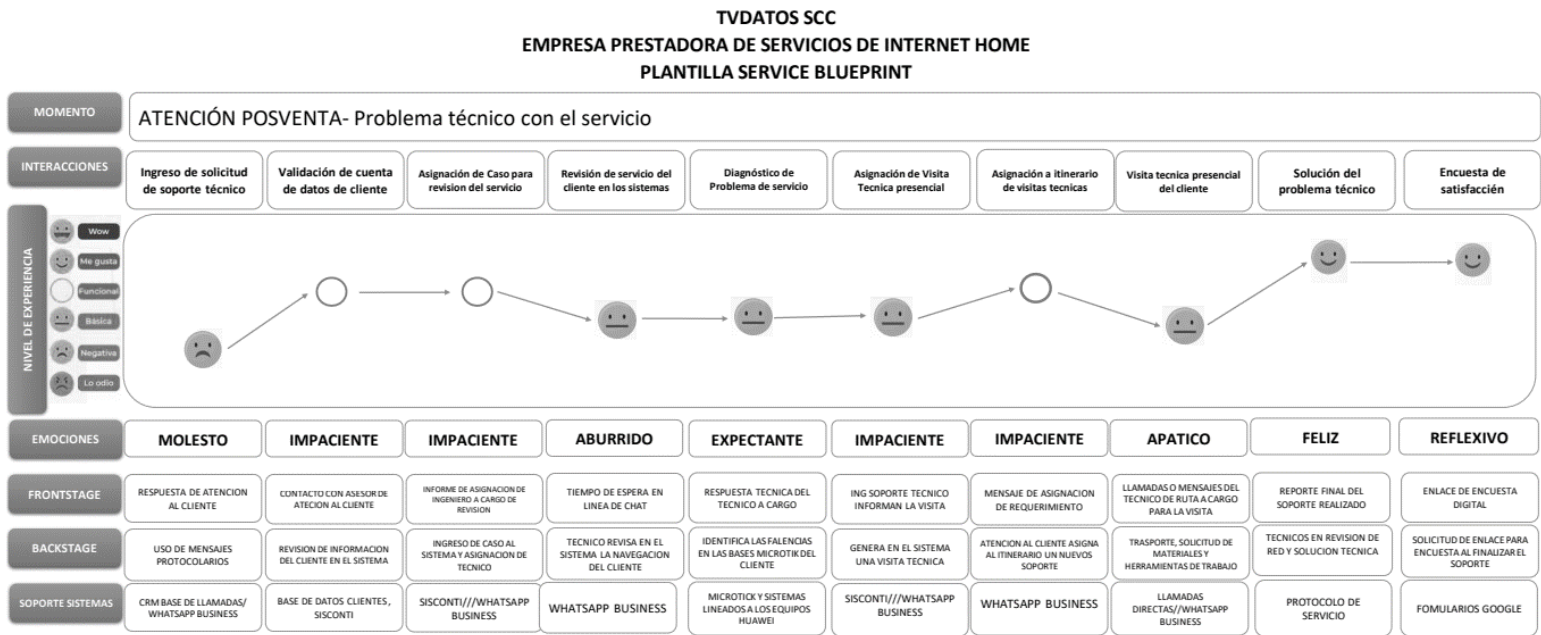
TVDATOS SCC
EMPRESA PRESTADORA DE SERVICIOS DE INTERNET HOME
PLANTILLA SERVICE BLUEPRINT

| MOMENTO | ATENCIÓN POSVENTA- Problema técnico con el servicio | | | | | | | | | |
|---|---|---|---|---|---|---|---|---|---|---|
| INTERACCIONES | Ingreso de solicitud de soporte técnico | Validación de cuenta de datos de cliente | Asignación de Caso para revision del servicio | Revisión de servicio del cliente en los sistemas | Diagnóstico de Problema de servicio | Asignación de Visita Tecnica presencial | Asignación a itinerario de visitas tecnicas | Visita tecnica presencial del cliente | Solución del problema técnico | Encuesta de satisfacción |
| EMOCIONES | MOLESTO | IMPACIENTE | IMPACIENTE | ABURRIDO | EXPECTANTE | IMPACIENTE | IMPACIENTE | APATICO | FELIZ | REFLEXIVO |
| FRONTSTAGE | RESPUESTA DE ATENCION AL CLIENTE | CONTACTO CON ASESOR DE ATECION AL CLIENTE | INFORME DE ASIGNACION DE INGENIERO A CARGO DE REVISION | TIEMPO DE ESPERA EN LINEA DE CHAT | RESPUESTA TECNICA DEL TECNICO A CARGO | ING SOPORTE TECNICO INFORMAN LA VISITA | MENSAJE DE ASIGNACION DE REQUERIMIENTO | LLAMADAS O MENSAJES DEL TECNICO DE RUTA A CARGO PARA LA VISITA | REPORTE FINAL DEL SOPORTE REALIZADO | ENLACE DE ENCUESTA DIGITAL |
| BACKSTAGE | USO DE MENSAJES PROTOCOLARIOS | REVISION DE INFORMACION DEL CLIENTE EN EL SISTEMA | INGRESO DE CASO AL SISTEMA Y ASIGNACION DE TECNICO | TECNICO REVISA EN EL SISTEMA LA NAVEGACION DEL CLIENTE | IDENTIFICA LAS FALENCIAS EN LAS BASES MICROTIK DEL CLIENTE | GENERA EN EL SISTEMA UNA VISITA TECNICA | ATENCION AL CLIENTE ASIGNA AL ITINERARIO UN NUEVOS SOPORTE | TRASPORTE, SOLICITUD DE MATERIALES Y HERRAMIENTAS DE TRABAJO | TECNICOS EN REVISION DE RED Y SOLUCION TECNICA | SOLICITUD DE ENLACE PARA ENCUESTA AL FINALIZAR EL SOPORTE |
| SOPORTE SISTEMAS | CRM BASE DE LLAMADAS/ WHATSAPP BUSINESS | BASE DE DATOS CLIENTES , SISCONTI | SISCONTI///WHATSAPP BUSINESS | WHATSAPP BUSINESS | MICROTICK Y SISTEMAS LINEADOS A LOS EQUIPOS HUAWEI | SISCONTI///WHATSAPP BUSINESS | WHATSAPP BUSINESS | LLAMADAS DIRECTAS//WHATSAPP BUSINESS | PROTOCOLO DE SERVICIO | FOMULARIOS GOOGLE |

NIVEL DE EXPERIENCIA
Wow
Me gusta
Funcional
Básica
Negativa
Lo odio